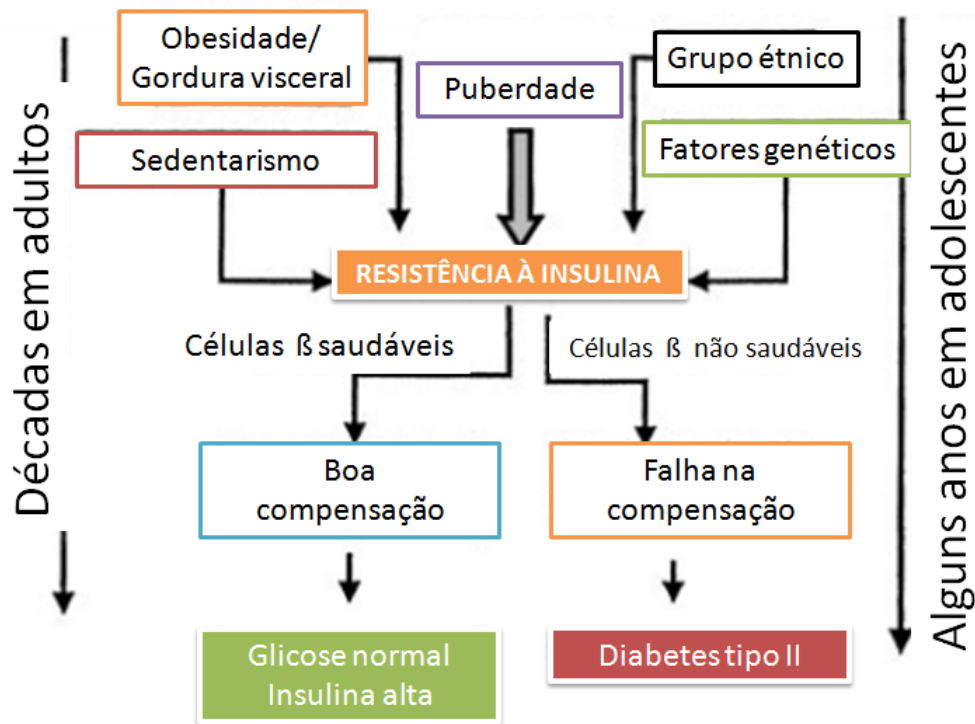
Décadas em adultos

Obesidade/ Gordura visceral

Sedentarismo

Puberdade

Grupo étnico

Fatores genéticos

RESISTÊNCIA À INSULINA

Células ß saudáveis

Células ß não saudáveis

Boa compensação

Falha na compensação

Glicose normal Insulina alta

Diabetes tipo II

Alguns anos em adolescentes